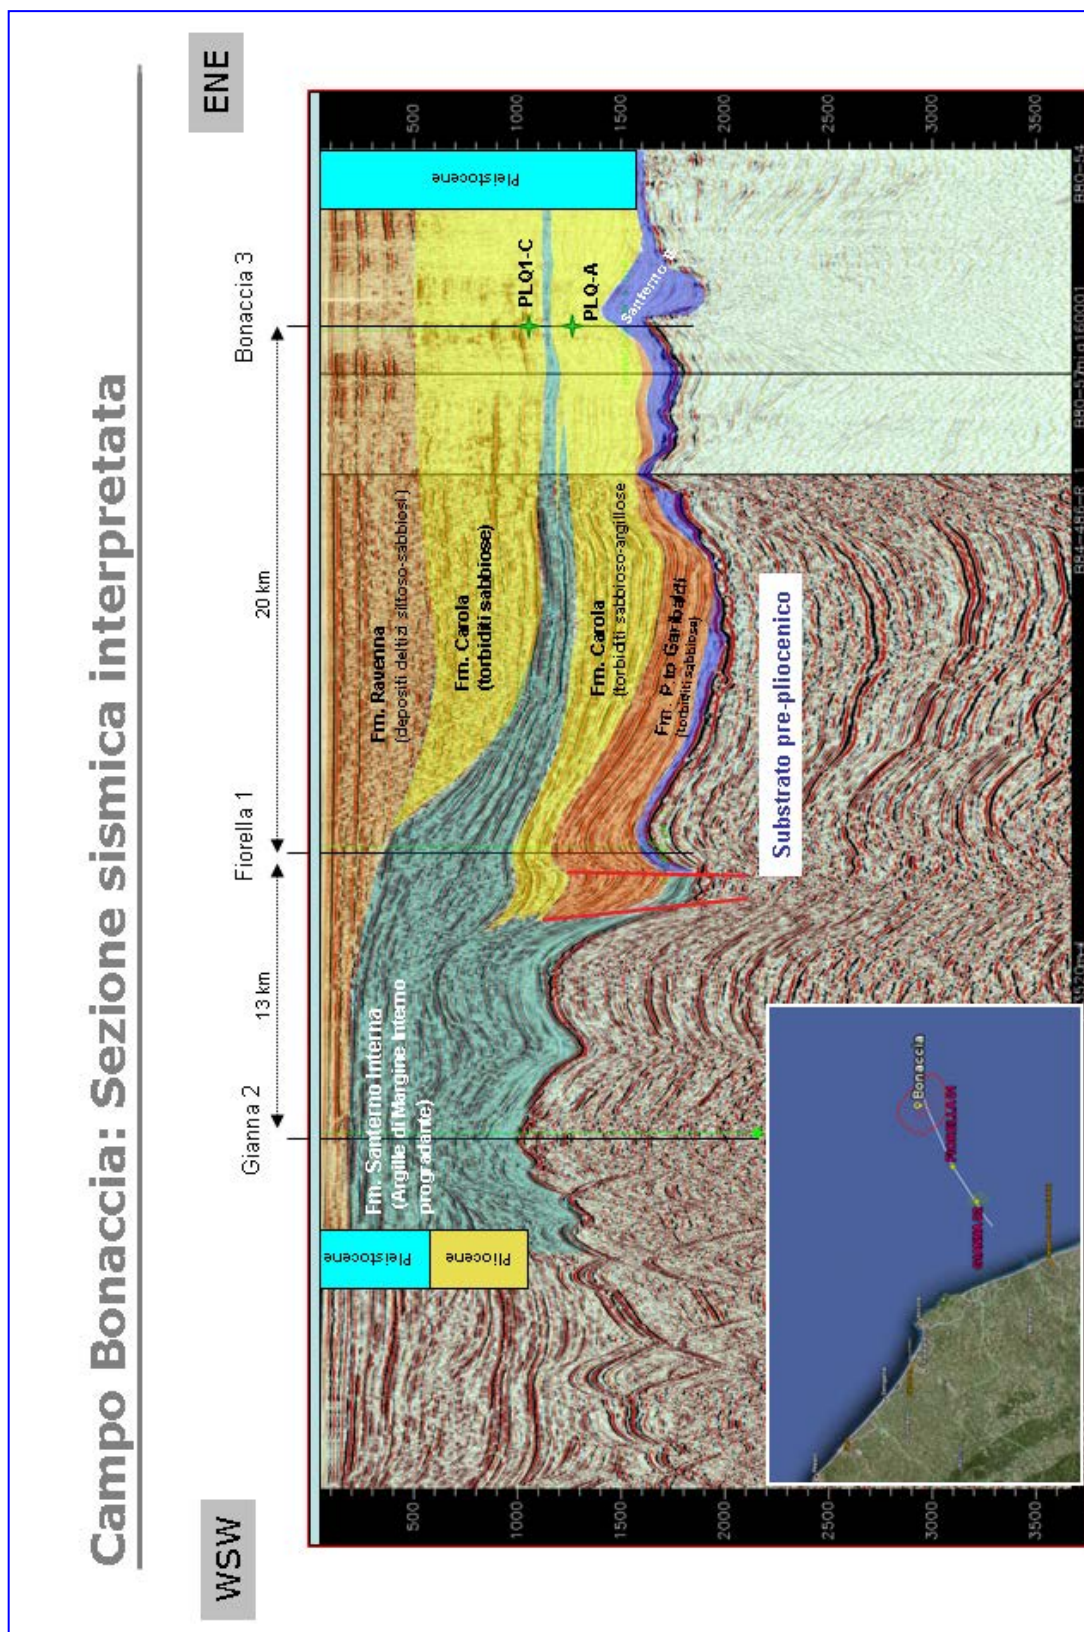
Campo Bonaccia: Sezione sismica interpretata

WSW

ENE

Gianna 2

13 km

Fiorella 1

20 km

Bonaccia 3

500
1000
1500
2000
2500
3000
3500

500
1000
1500
2000
2500
3000
3500

Pleistocene

Pliocene

Pleistocene

Fm. Santerno Interna (Argille di Margine Interno progradante)

Fm. Ravenna (depositi deltizi siltoso-sabbiosi)

Fm. Carola (torbiditi sabbiose)

Fm. Carola (torbiditi sabbioso-argillose)

Fm. P.to Garibaldi (torbiditi sabbiose)

Substrato pre-pliocenico

PLQ1-C

PLQ-A

Santerno B

Bonaccia

B80-54

B80-57mig160001

B84-486-B

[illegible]